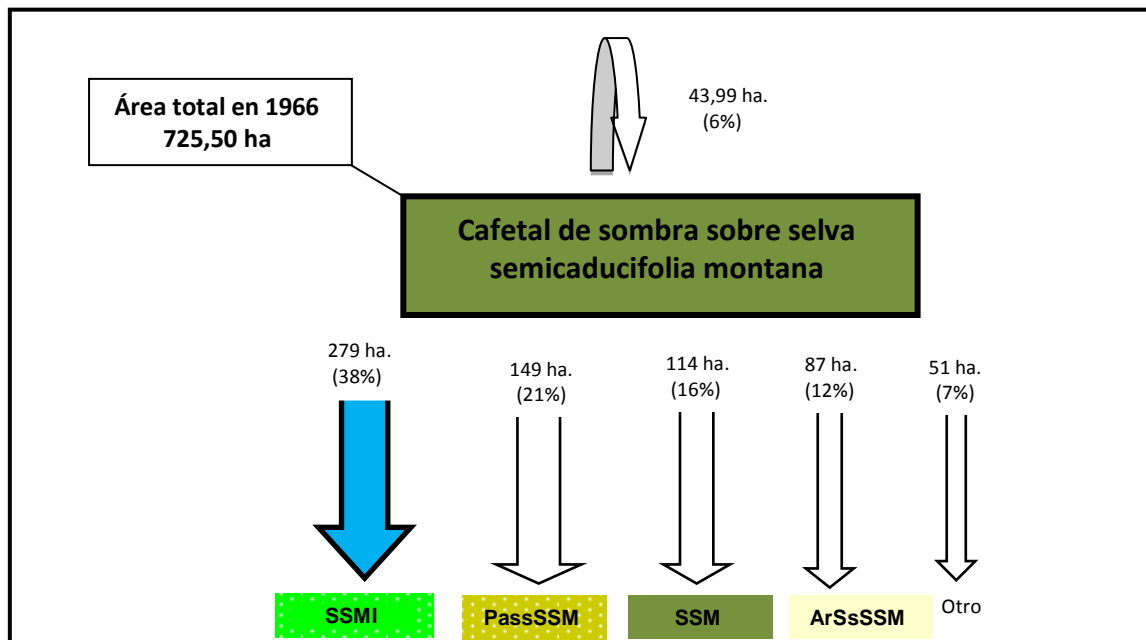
Área total en 1966
725,50 ha

43,99 ha.
(6%)

Cafetal de sombra sobre selva semicaducifolia montana

279 ha.
(38%)

149 ha.
(21%)

114 ha.
(16%)

87 ha.
(12%)

51 ha.
(7%)

SSMI

PassSSM

SSM

ArSsSSM

Otro